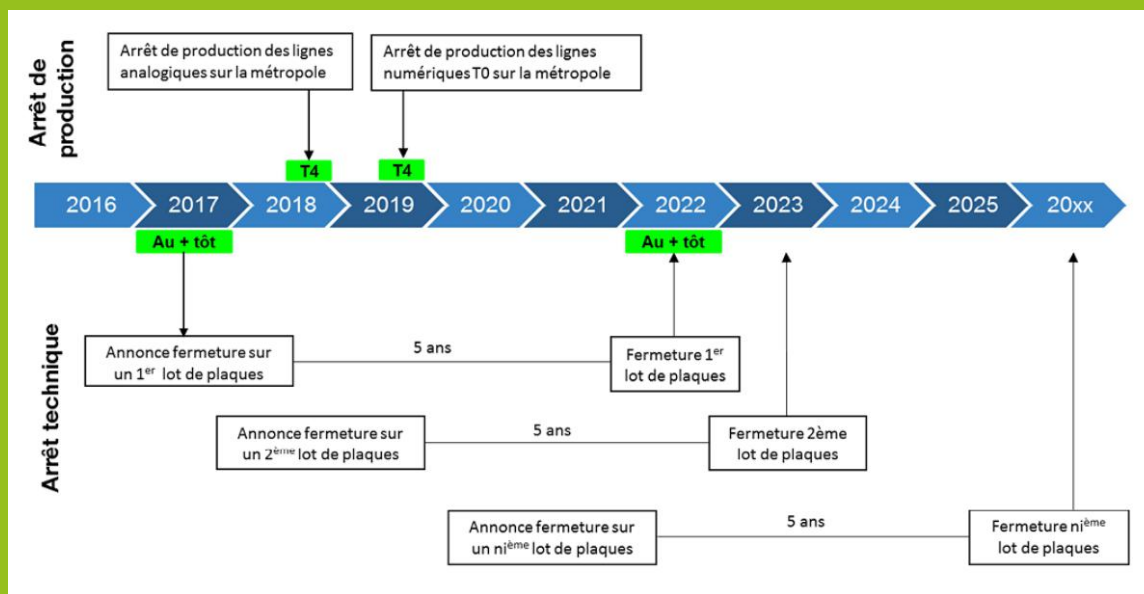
Arrêt de production

Arrêt de production des lignes analogiques sur la métropole

Arrêt de production des lignes numériques T0 sur la métropole

T4

T4

2016
2017
2018
2019
2020
2021
2022
2023
2024
2025
20xx

Au + tôt

Au + tôt

Arrêt technique

Annonce fermeture sur un 1$^{er}$ lot de plaques

5 ans

Fermeture 1$^{er}$ lot de plaques

Annonce fermeture sur un 2$^{ème}$ lot de plaques

5 ans

Fermeture 2ème lot de plaques

Annonce fermeture sur un ni$^{ème}$ lot de plaques

5 ans

Fermeture ni$^{ème}$ lot de plaques